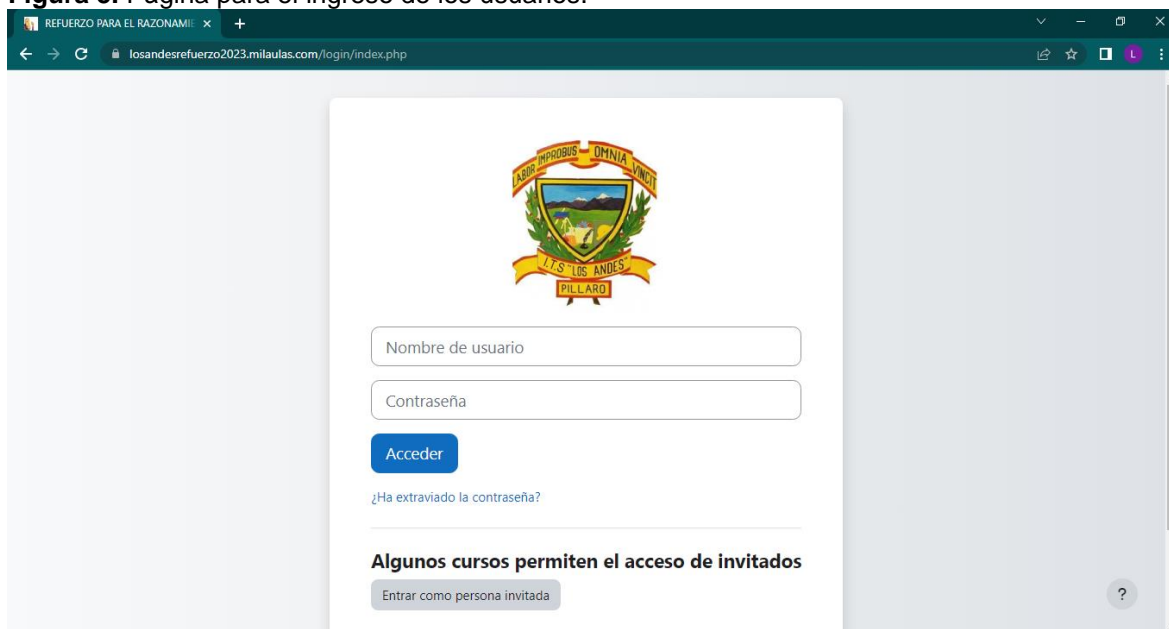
Figura 6. Página para el ingreso de los usuarios.

REFUERZO PARA EL RAZONAMIE ×

losandesrefuerzo2023.milaulas.com/login/index.php

LABOR IMPROBUS OMNIA VINCIT

I.T.S "LOS ANDES"

PILLARO

Nombre de usuario

Contraseña

Acceder

¿Ha extraviado la contraseña?

Algunos cursos permiten el acceso de invitados

Entrar como persona invitada

?